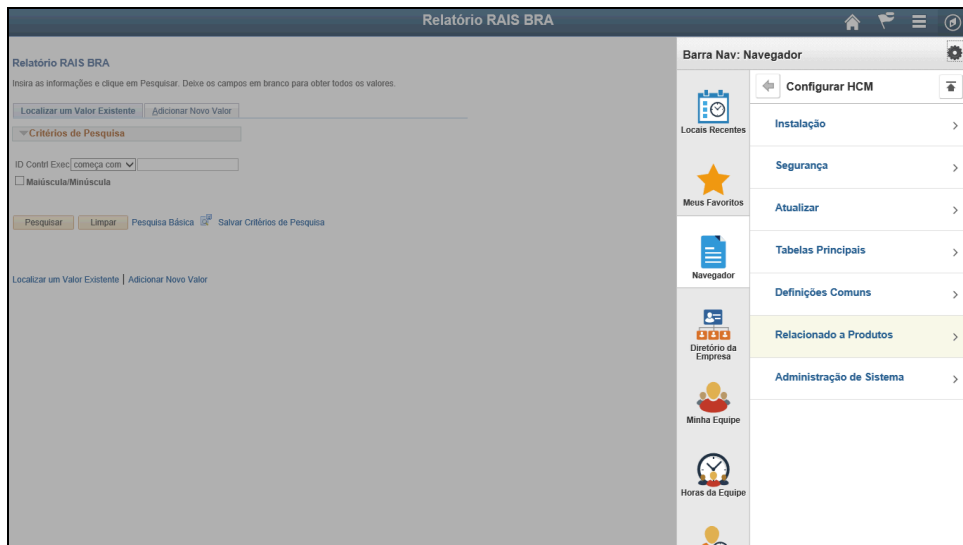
Relatório RAIS BRA

Relatório RAIS BRA

Insira as informações e clique em Pesquisar. Deixe os campos em branco para obter todos os valores.

Localizar um Valor Existente | Adicionar Novo Valor

Critérios de Pesquisa

ID Contrl Exec começa com

Maiúscula/Minúscula

Pesquisar | Limpar | Pesquisa Básica | Salvar Critérios de Pesquisa

Localizar um Valor Existente | Adicionar Novo Valor

Barra Nav: Navegador

Locais Recentes

Meus Favoritos

Navegador

Diretório da Empresa

Minha Equipe

Horas da Equipe

Configurar HCM

Instalação

Segurança

Atualizar

Tabelas Principais

Definições Comuns

Relacionado a Produtos

Administração de Sistema